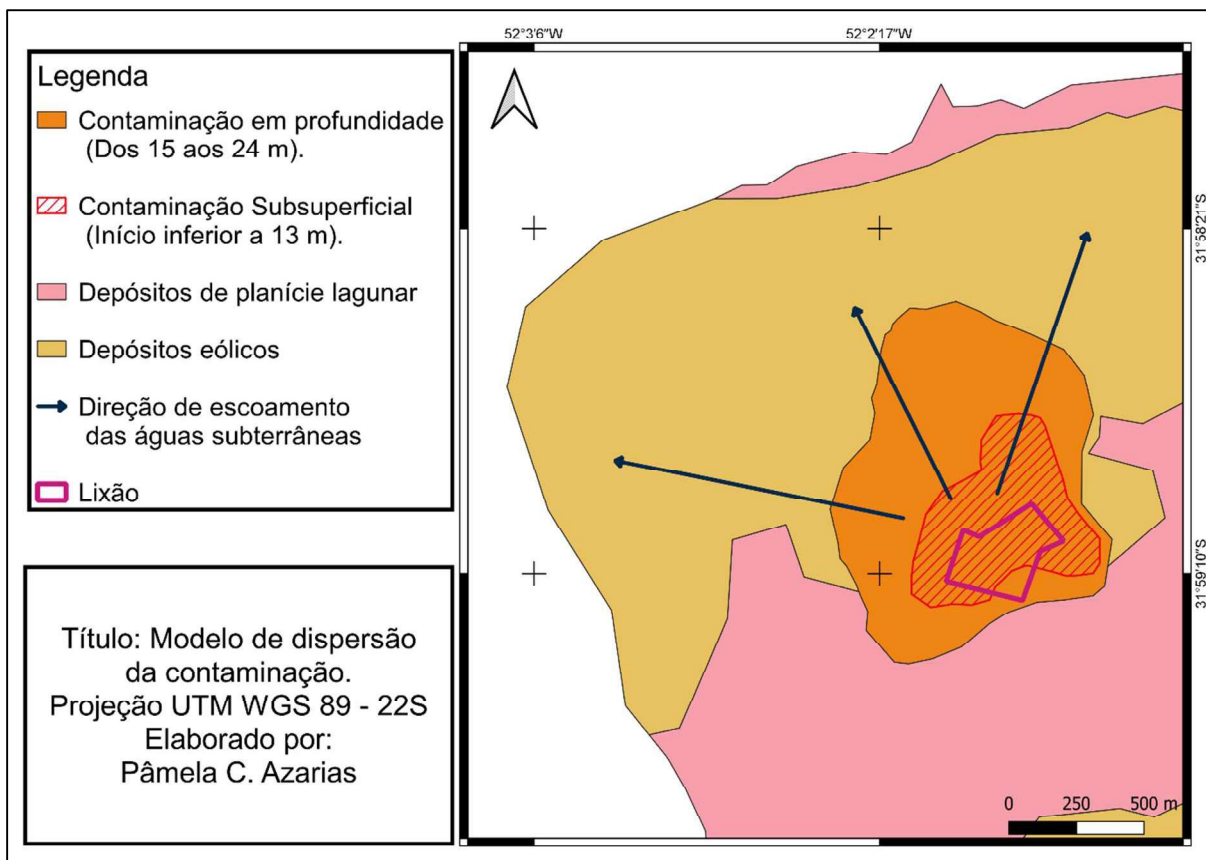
Legenda

Contaminação em profundidade (Dos 15 aos 24 m).

Contaminação Subsuperficial (Início inferior a 13 m).

Depósitos de planície lagunar

Depósitos eólicos

Direção de escoamento das águas subterrâneas

Lixão

Título: Modelo de dispersão da contaminação.
Projeção UTM WGS 89 - 22S
Elaborado por:
Pâmela C. Azarias

52°3'6"W

52°2'17"W

31°58'21"S

31°59'10"S

0 250 500 m